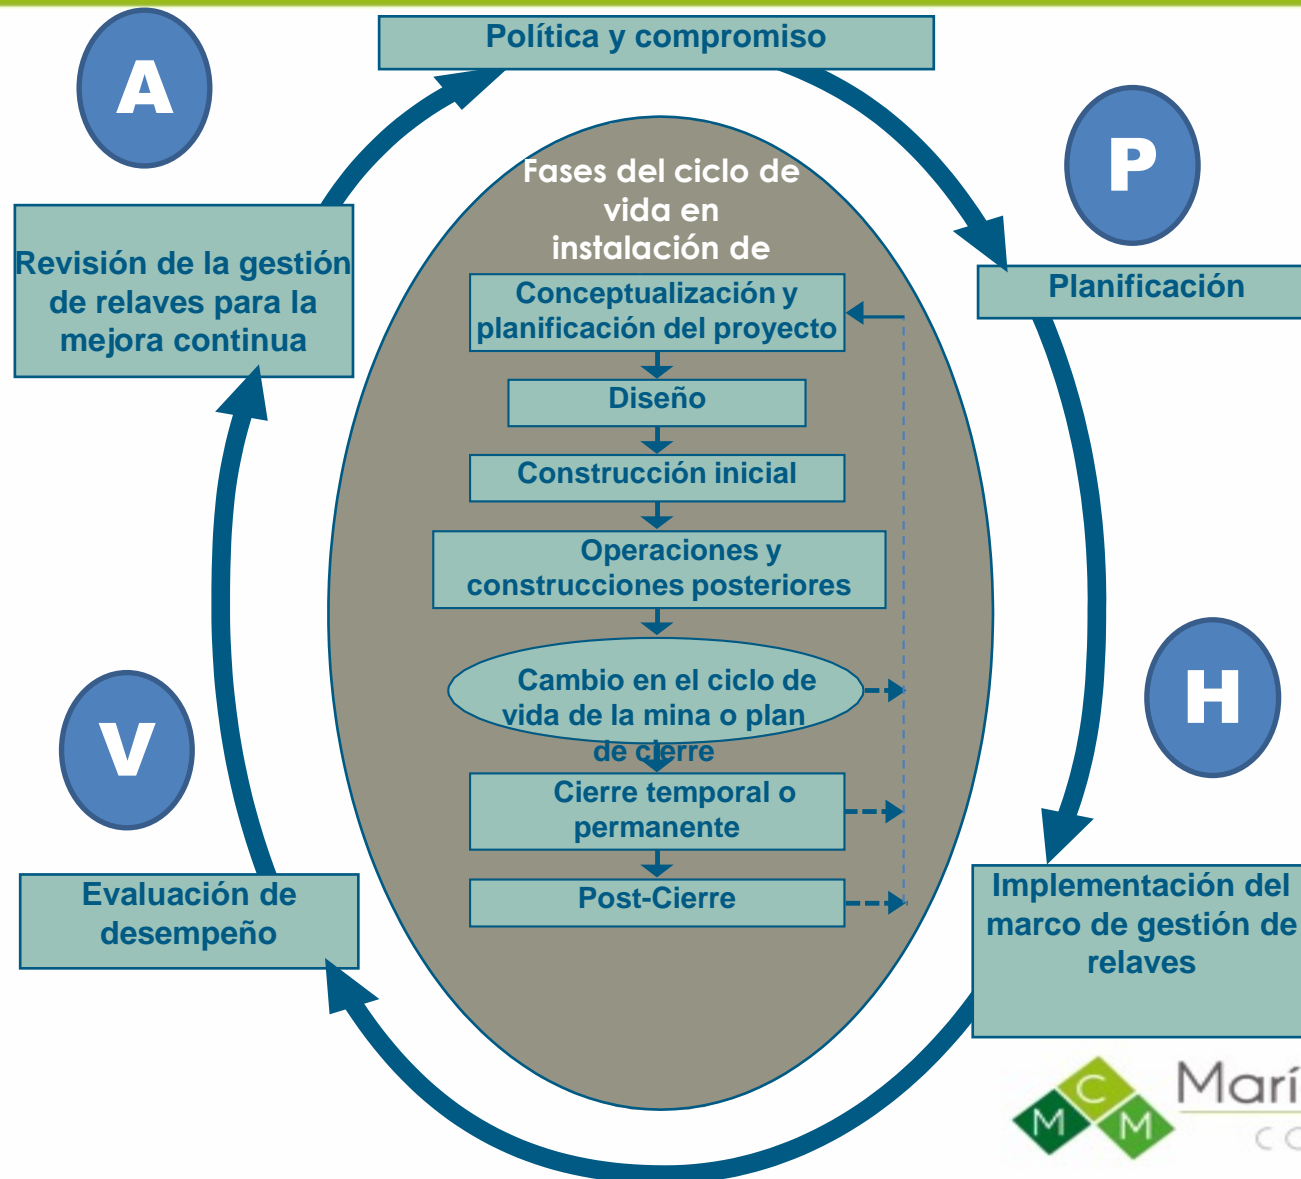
Política y compromiso

A

P

Fases del ciclo de vida en instalación de

Revisión de la gestión de relaves para la mejora continua

Planificación

Conceptualización y planificación del proyecto

Diseño

Construcción inicial

Operaciones y construcciones posteriores

H

Cambio en el ciclo de vida de la mina o plan de cierre

V

Cierre temporal o permanente

Post-Cierre

Evaluación de desempeño

Implementación del marco de gestión de relaves

M C M

Marí

C C